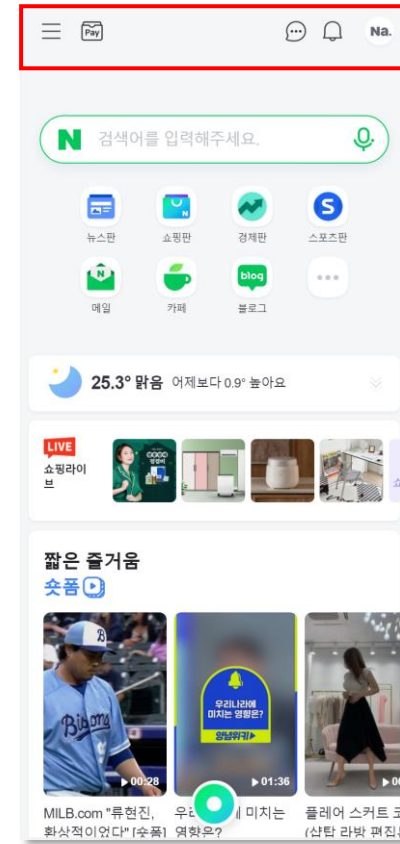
Pay

Na.

N 검색어를 입력해주세요.

뉴스판
쇼핑판
경제판
스포츠판
메일
카페
blog
블로그

25.3° 맑음 어제보다 0.9° 높아요

LIVE
쇼핑라이브

짧은 즐거움
숏폼

Bisons

우리나라에 미치는 영향은?

▶00:28
▶01:36

MILB.com "류현진, 환상적이었다" [숏폼]
우리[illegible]에 미치는 영향은?
플레어 스커트 코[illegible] (샨탄 라박 편집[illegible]